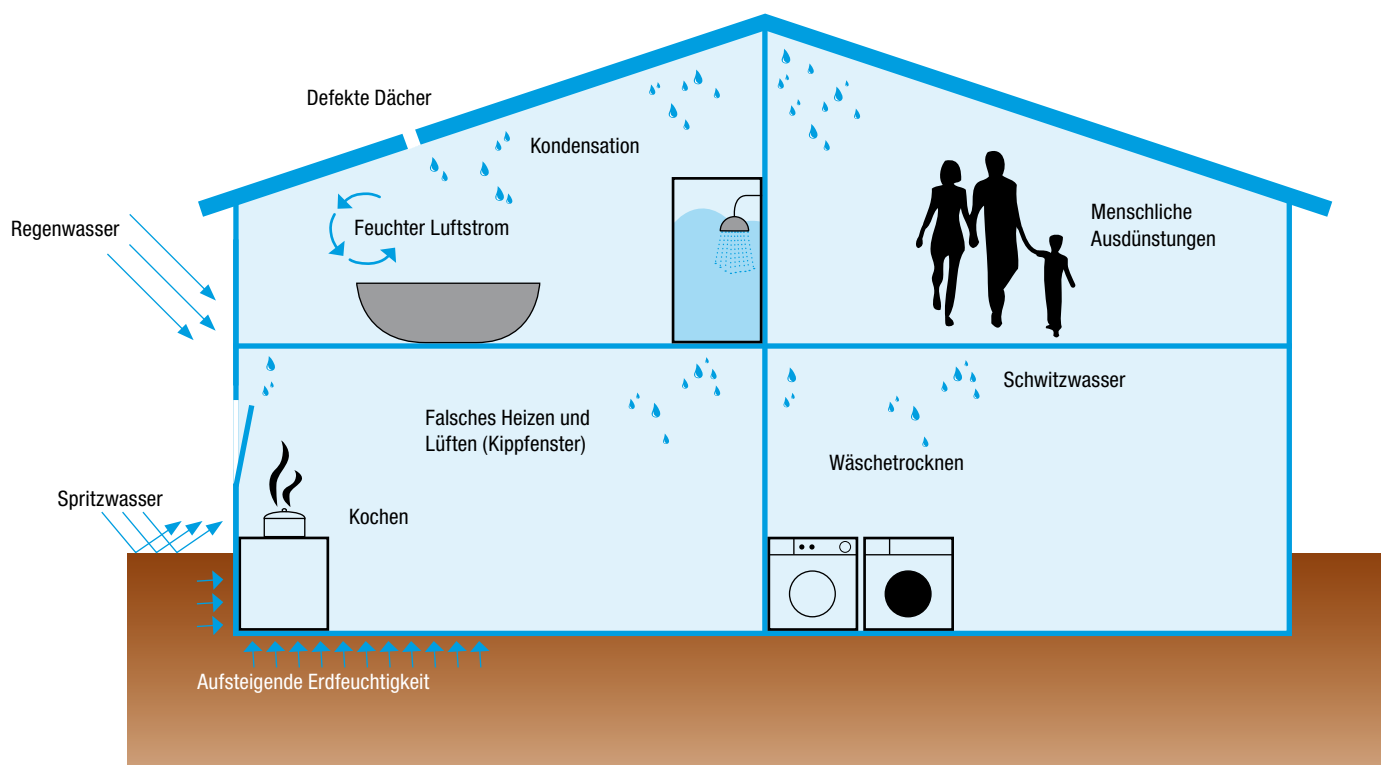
Defekte Dächer

Kondensation

Regenwasser

Feuchter Luftstrom

Menschliche Ausdünstungen

Schwitzwasser

Falsches Heizen und Lüften (Kippfenster)

Wäschetrocknen

Spritzwasser

Kochen

Aufsteigende Erdfeuchtigkeit